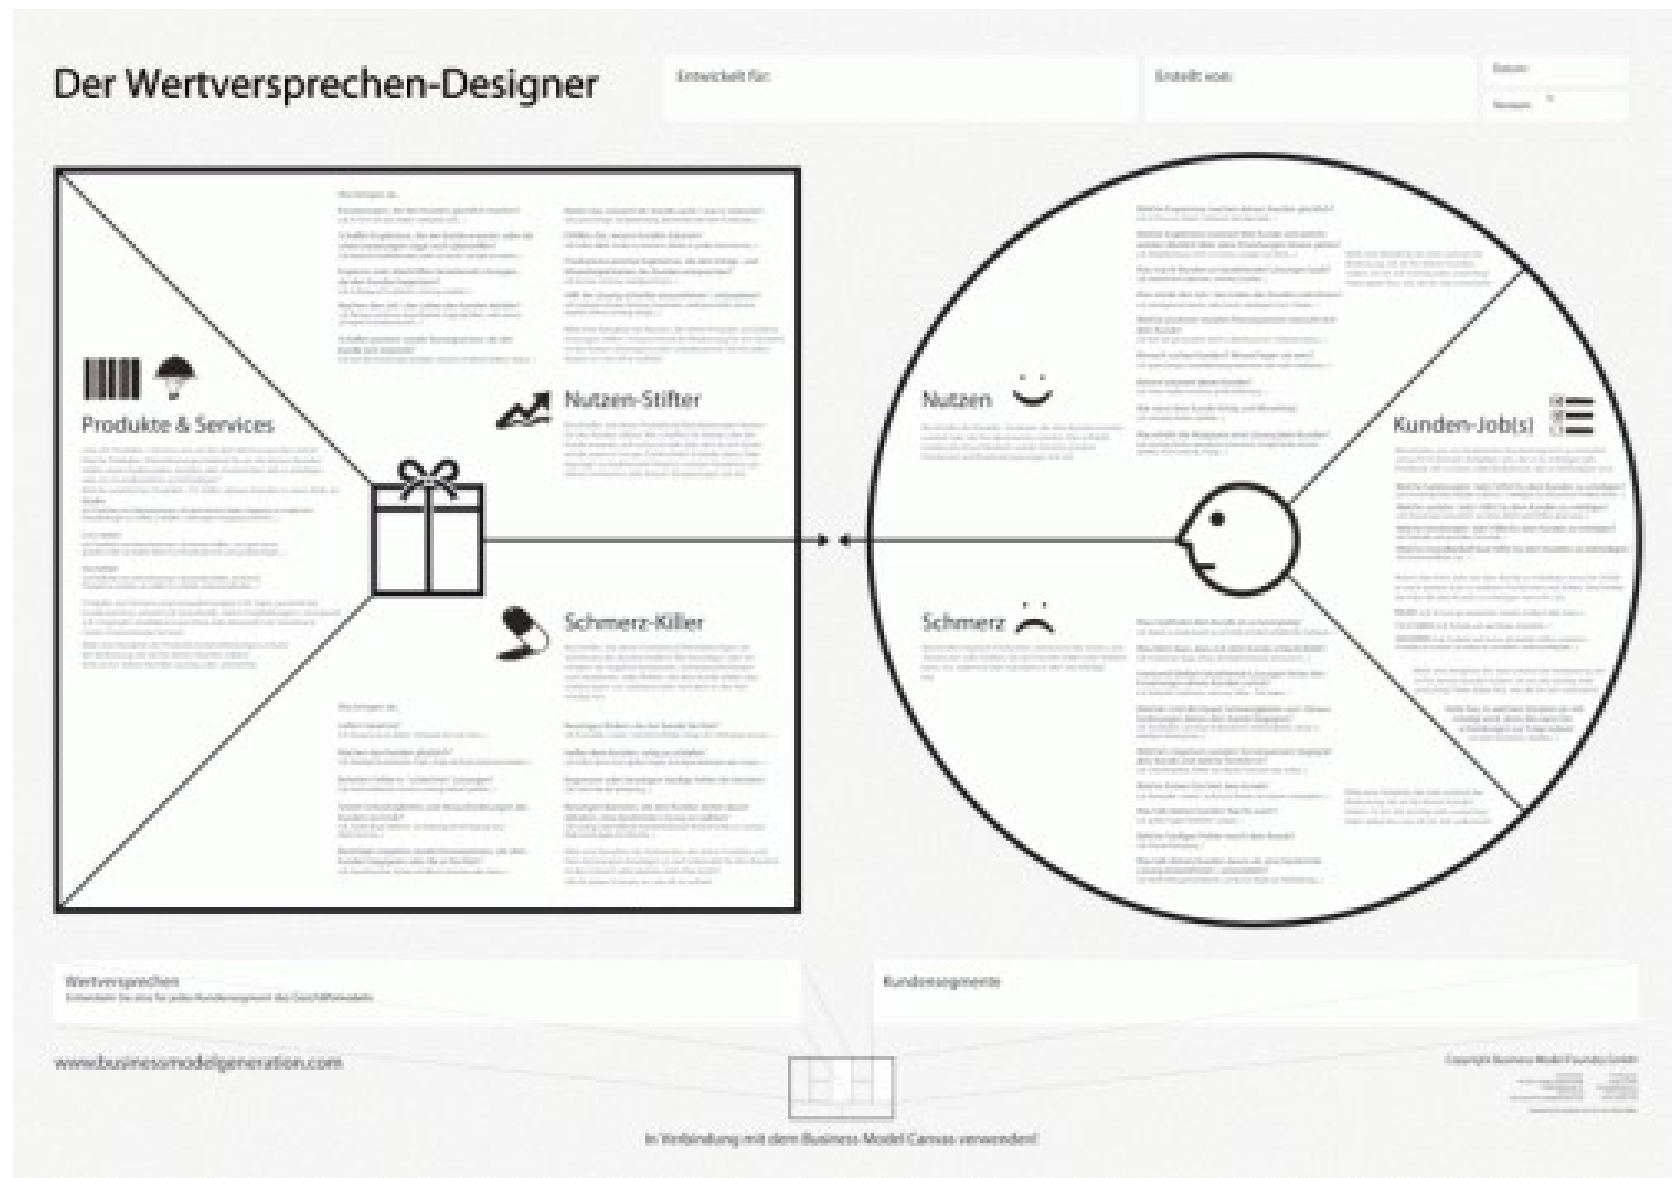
Der Wertversprechen-Designer

Entwickelt für:

Erstellt von:

Datum:

Version:

Produkte & Services

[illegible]

Nutzen-Stifter

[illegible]

Schmerz-Killer

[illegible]

Nutzen

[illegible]

Schmerz

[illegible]

Kunden-Job(s)

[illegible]

Wertversprechen

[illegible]

Kundensegmente

www.businessmodelgeneration.com

Copyright Business Model Foundry GmbH

In Verbindung mit dem Business Model Canvas verwenden!